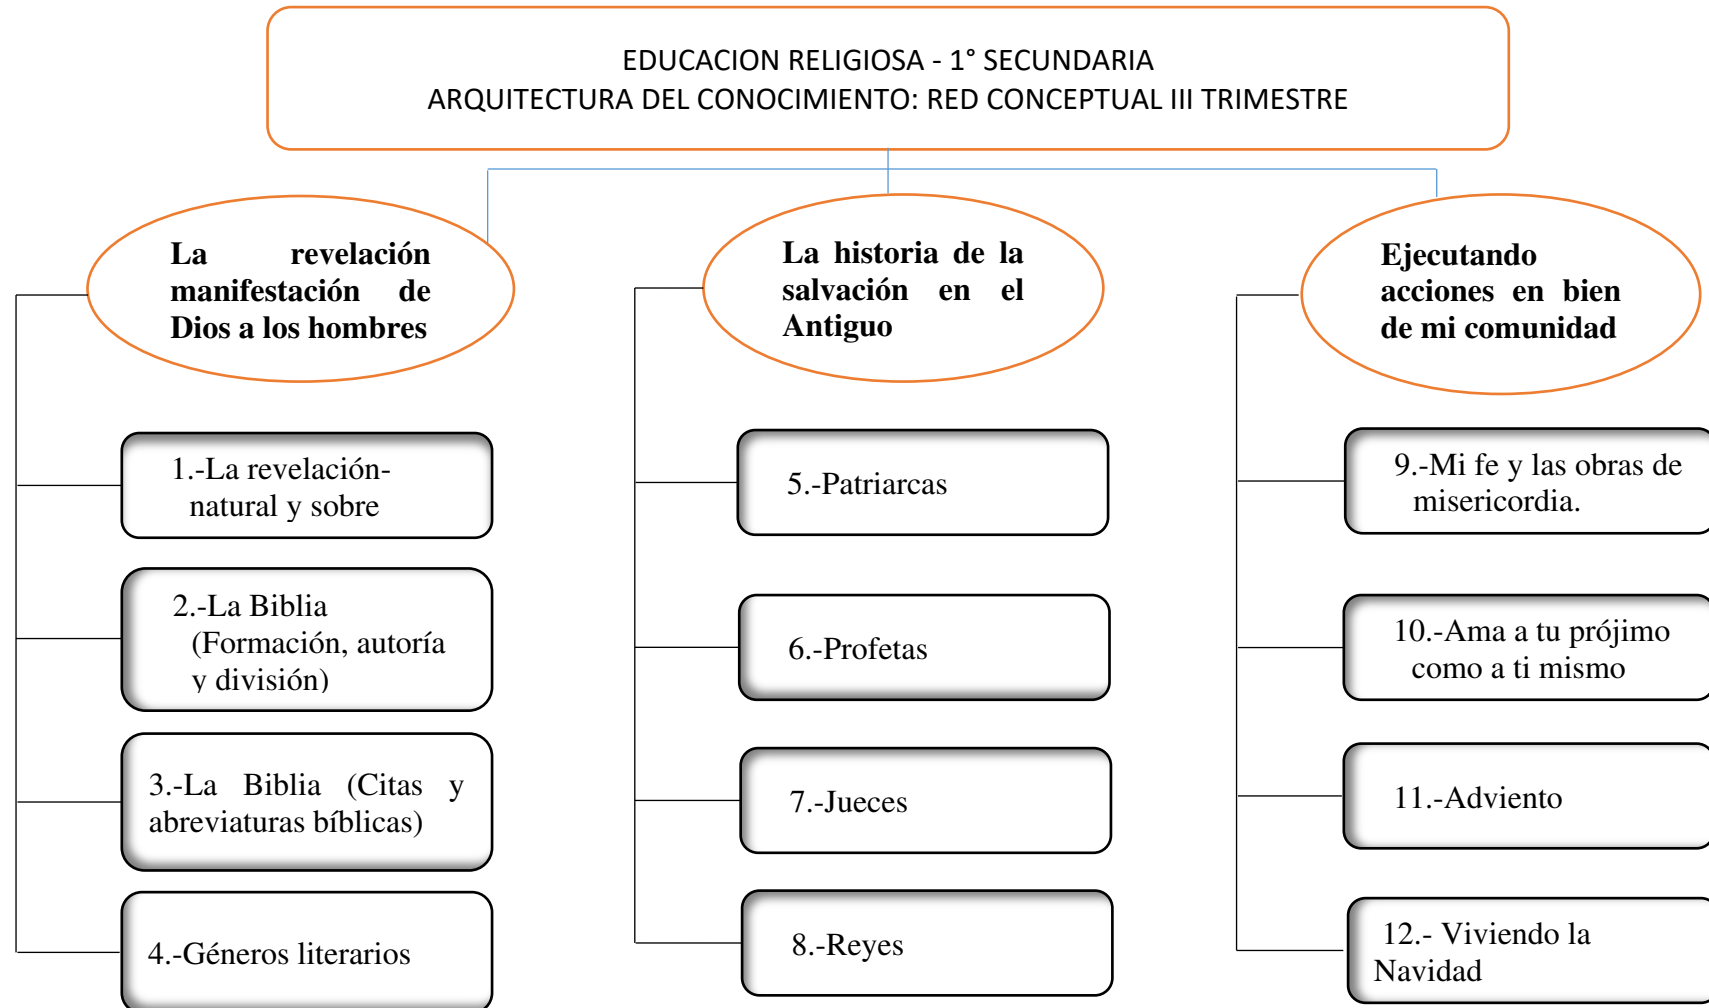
EDUCACION RELIGIOSA - 1° SECUNDARIA
ARQUITECTURA DEL CONOCIMIENTO: RED CONCEPTUAL III TRIMESTRE

La revelación manifestación de Dios a los hombres

1.-La revelación-natural y sobre

2.-La Biblia (Formación, autoría y división)

3.-La Biblia (Citas y abreviaturas bíblicas)

4.-Géneros literarios

La historia de la salvación en el Antiguo

5.-Patriarcas

6.-Profetas

7.-Jueces

8.-Reyes

Ejecutando acciones en bien de mi comunidad

9.-Mi fe y las obras de misericordia.

10.-Ama a tu prójimo como a ti mismo

11.-Adviento

12.- Viviendo la Navidad